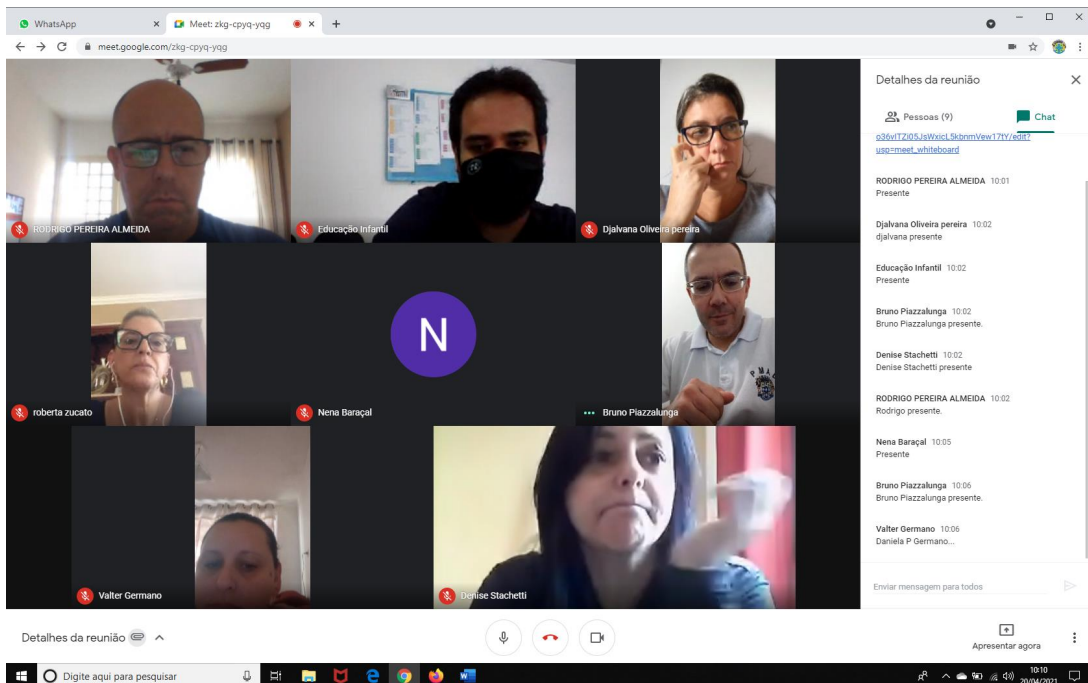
WhatsApp
Meet: zkg-cpyq-yqg
meet.google.com/zkg-cpyq-yqg

RODRIGO PEREIRA ALMEIDA
Educação Infantil
Djalvana Oliveira pereira
N
roberta zucato
Nena Baraçal
Bruno Piazzalunga
Valter Germano
Denise Stachetti

Detalhes da reunião
Pessoas (9)
Chat

o36vITZI05JsWxicL5kbnmVew17tY/edit?usp=meet_whiteboard

RODRIGO PEREIRA ALMEIDA 10:01
Presente

Djalvana Oliveira pereira 10:02
djalvana presente

Educação Infantil 10:02
Presente

Bruno Piazzalunga 10:02
Bruno Piazzalunga presente.

Denise Stachetti 10:02
Denise Stachetti presente

RODRIGO PEREIRA ALMEIDA 10:02
Rodrigo presente.

Nena Baraçal 10:05
Presente

Bruno Piazzalunga 10:06
Bruno Piazzalunga presente.

Valter Germano 10:06
Daniela P Germano...

Enviar mensagem para todos

Detalhes da reunião
Apresentar agora

Digite aqui para pesquisar
10:10
20/04/2021